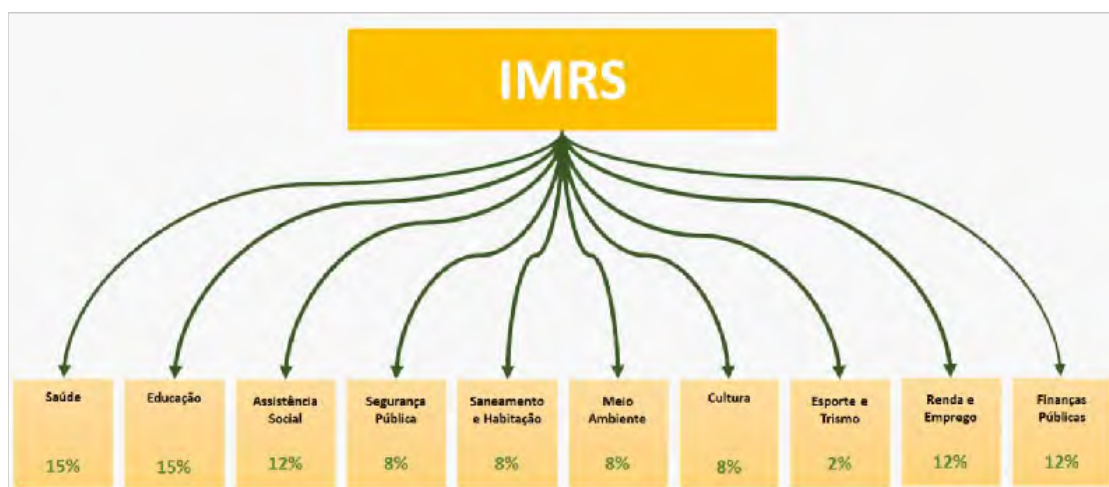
IMRS

| Saúde | Educação | Assistência Social | Segurança Pública | Saneamento e Habitação | Meio Ambiente | Cultura | Esporte e Trismo | Renda e Emprego | Finanças Públicas |
|---|---|---|---|---|---|---|---|---|---|
| 15% | 15% | 12% | 8% | 8% | 8% | 8% | 2% | 12% | 12% |